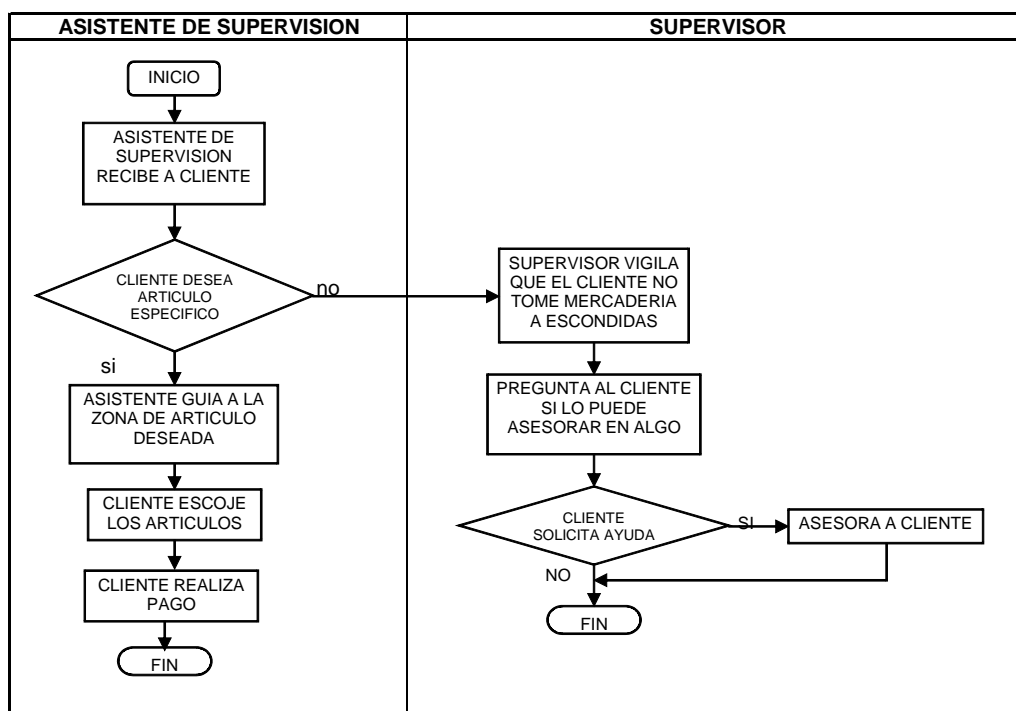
ASISTENTE DE SUPERVISION

SUPERVISOR

INICIO

ASISTENTE DE SUPERVISION RECIBE A CLIENTE

CLIENTE DESEA ARTICULO ESPECIFICO

no

si

ASISTENTE GUIA A LA ZONA DE ARTICULO DESEADA

CLIENTE ESCOJE LOS ARTICULOS

CLIENTE REALIZA PAGO

FIN

SUPERVISOR VIGILA QUE EL CLIENTE NO TOME MERCADERIA A ESCONDIDAS

PREGUNTA AL CLIENTE SI LO PUEDE ASESORAR EN ALGO

CLIENTE SOLICITA AYUDA

SI

ASESORA A CLIENTE

NO

FIN